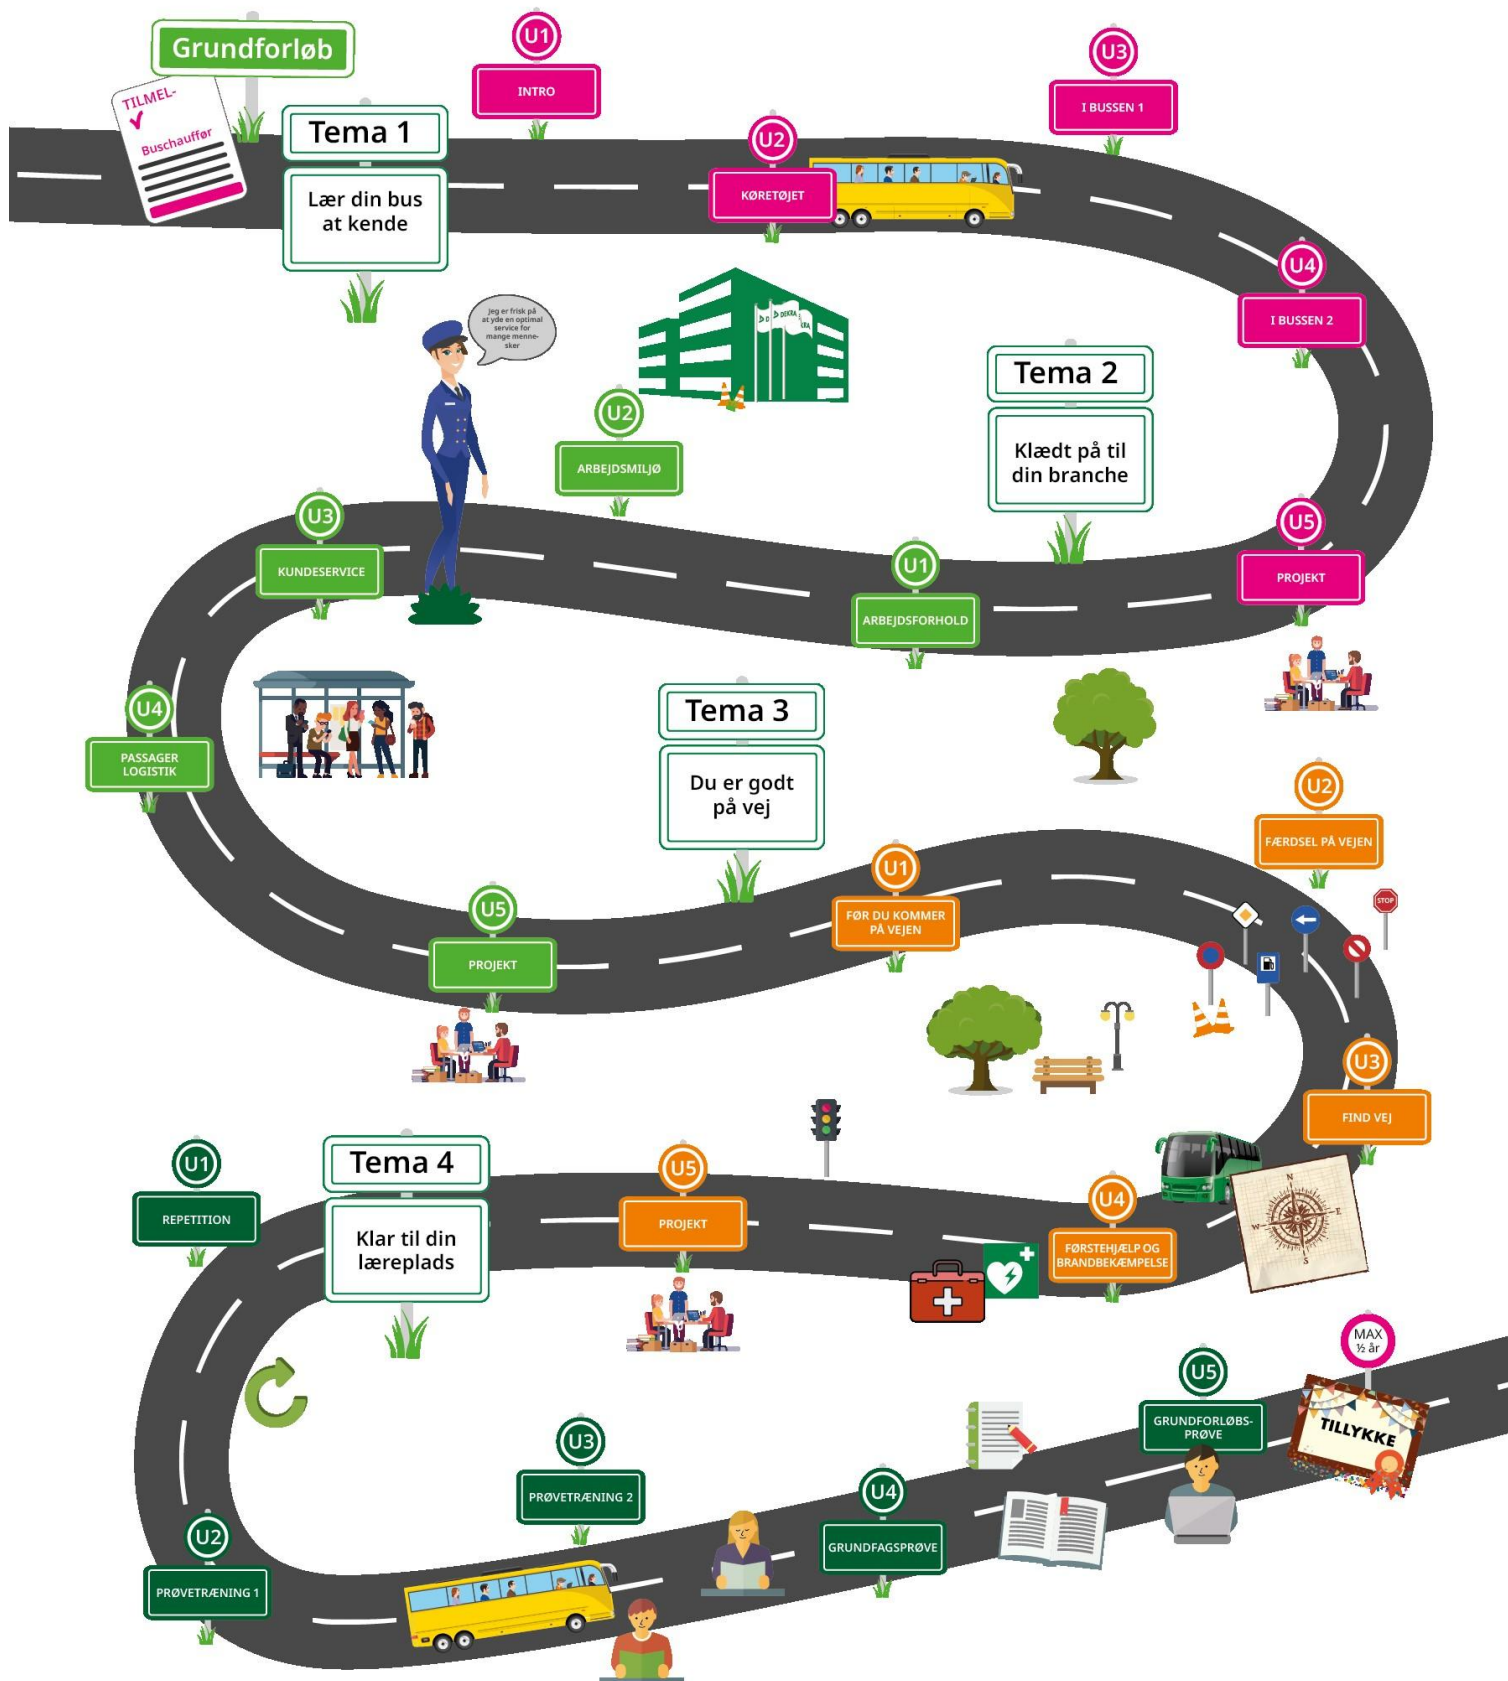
Grundforløb

TILMEL-
Buschauffør

Tema 1
Lær din bus at kende

U1
INTRO

U2
KØRETØJET

U3
I BUSSEN 1

U4
I BUSSEN 2

U5
PROJEKT

Jeg er frisk på at yde en optimal service for mange mennesker

DEKRA

U2
ARBEJDSMILJØ

U3
KUNDESERVICE

Tema 2
Klædt på til din branche

U1
ARBEJDSFORHOLD

U4
PASSAGER LOGISTIK

Tema 3
Du er godt på vej

U5
PROJEKT

U1
FØR DU KOMMER PÅ VEJEN

U2
FÆRDSEL PÅ VEJEN

STOP

U3
FIND VEJ

U4
FØRSTEHJÆLP OG BRANDBEKÆMPELSE

U5
PROJEKT

Tema 4
Klar til din læreplads

U1
REPETITION

U2
PRØVETRÆNING 1

U3
PRØVETRÆNING 2

U4
GRUNDFAGSPRØVE

U5
GRUNDFORLØBS-PRØVE

MAX ½ år

TILLYKKE